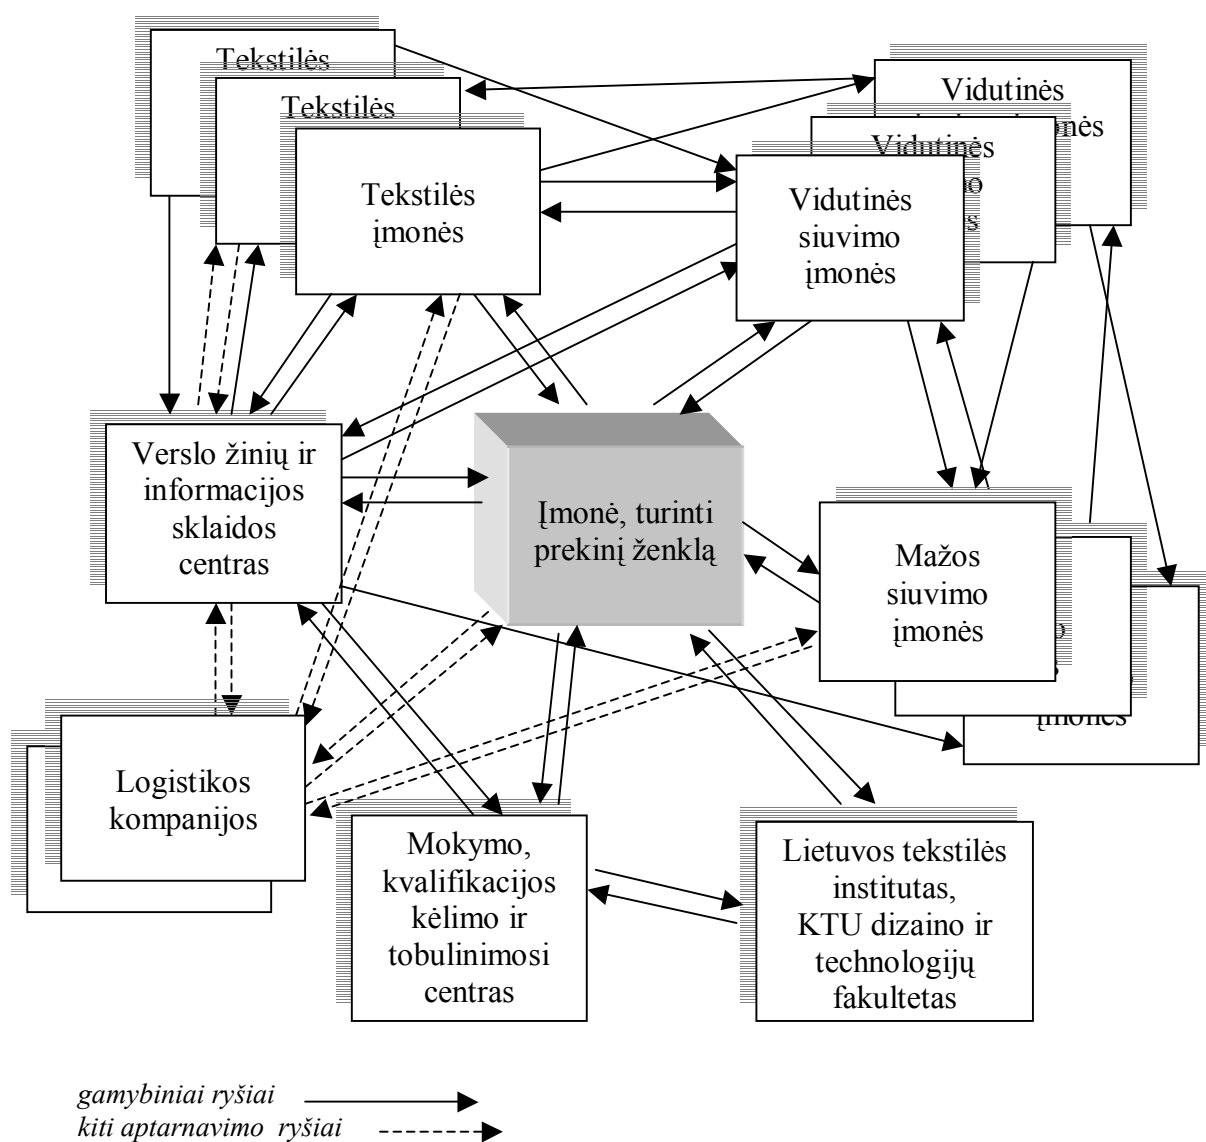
Tekstilės

Tekstilės

Tekstilės įmonės

Vidutinės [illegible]monės

Vidutinės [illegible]o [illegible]s

Vidutinės siuvimo įmonės

Verslo žinių ir informacijos sklaidos centras

Įmonė, turinti prekinį ženklą

Mažos siuvimo įmonės

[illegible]o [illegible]o įmonės

Logistikos kompanijos

Mokymo, kvalifikacijos kėlimo ir tobulinimosi centras

Lietuvos tekstilės institutas, KTU dizaino ir technologijų fakultetas

gamybiniai ryšiai
kiti aptarnavimo ryšiai